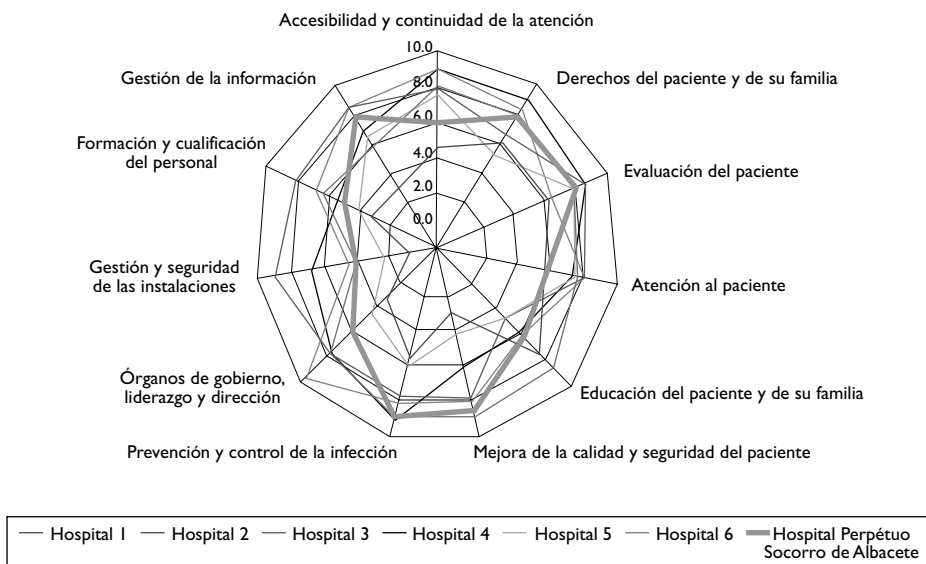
Accesibilidad y continuidad de la atención

10.0
8.0
6.0
4.0
2.0
0.0

Derechos del paciente y de su familia

Evaluación del paciente

Atención al paciente

Educación del paciente y de su familia

Mejora de la calidad y seguridad del paciente

Prevención y control de la infección

Órganos de gobierno, liderazgo y dirección

Gestión y seguridad de las instalaciones

Formación y cualificación del personal

Gestión de la información

Hospital 1 Hospital 2 Hospital 3 Hospital 4 Hospital 5 Hospital 6 Hospital Perpétuo Socorro de Albacete